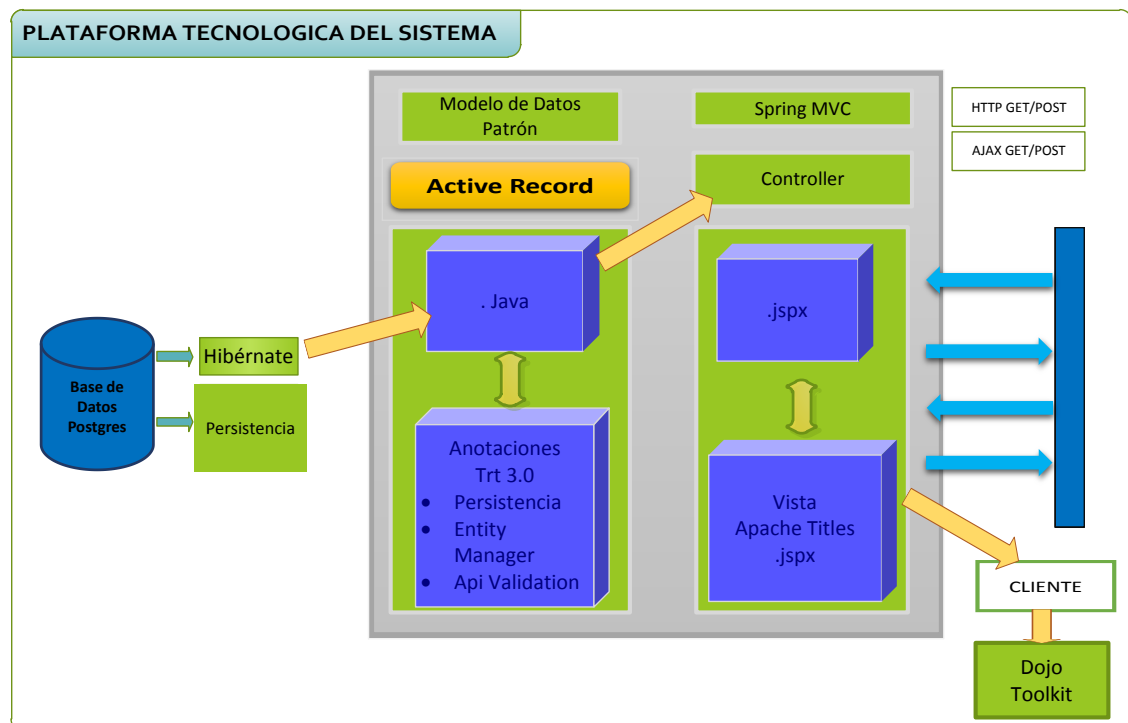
PLATAFORMA TECNOLOGICA DEL SISTEMA

Modelo de Datos
Patrón

Spring MVC

HTTP GET/POST

AJAX GET/POST

Active Record

Controller

. Java

.jspx

Base de
Datos
Postgres

Hibérnate

Persistencia

Anotaciones
Trt 3.0
• Persistencia
• Entity Manager
• Api Validation

Vista
Apache Titles
.jspx

CLIENTE

Dojo
Toolkit